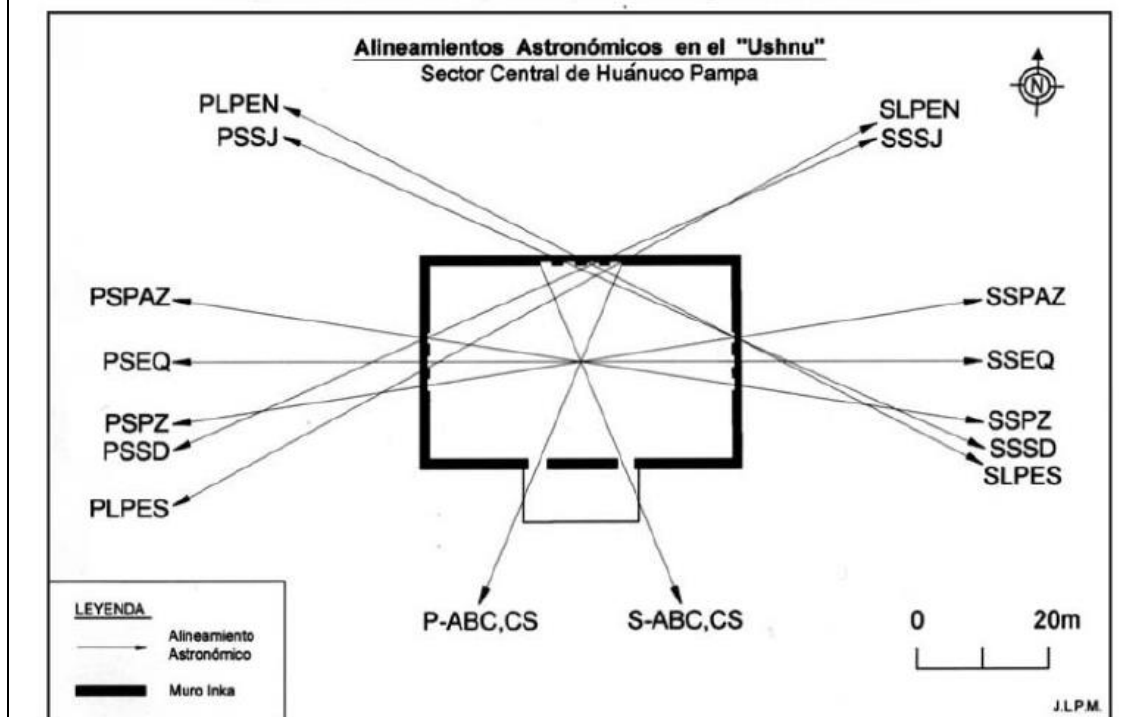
Alineamientos Astronómicos en el "Ushnu"
Sector Central de Huánuco Pampa

N

PLPEN
PSSJ
SLPEN
SSSJ

PSPAZ
PSEQ
PSPZ
PSSD
PLPES

SSPAZ
SSEQ
SSPZ
SSSD
SLPES

P-ABC,CS
S-ABC,CS

0
20m

LEYENDA
Alineamiento Astronómico
Muro Inka

J.L.P.M.